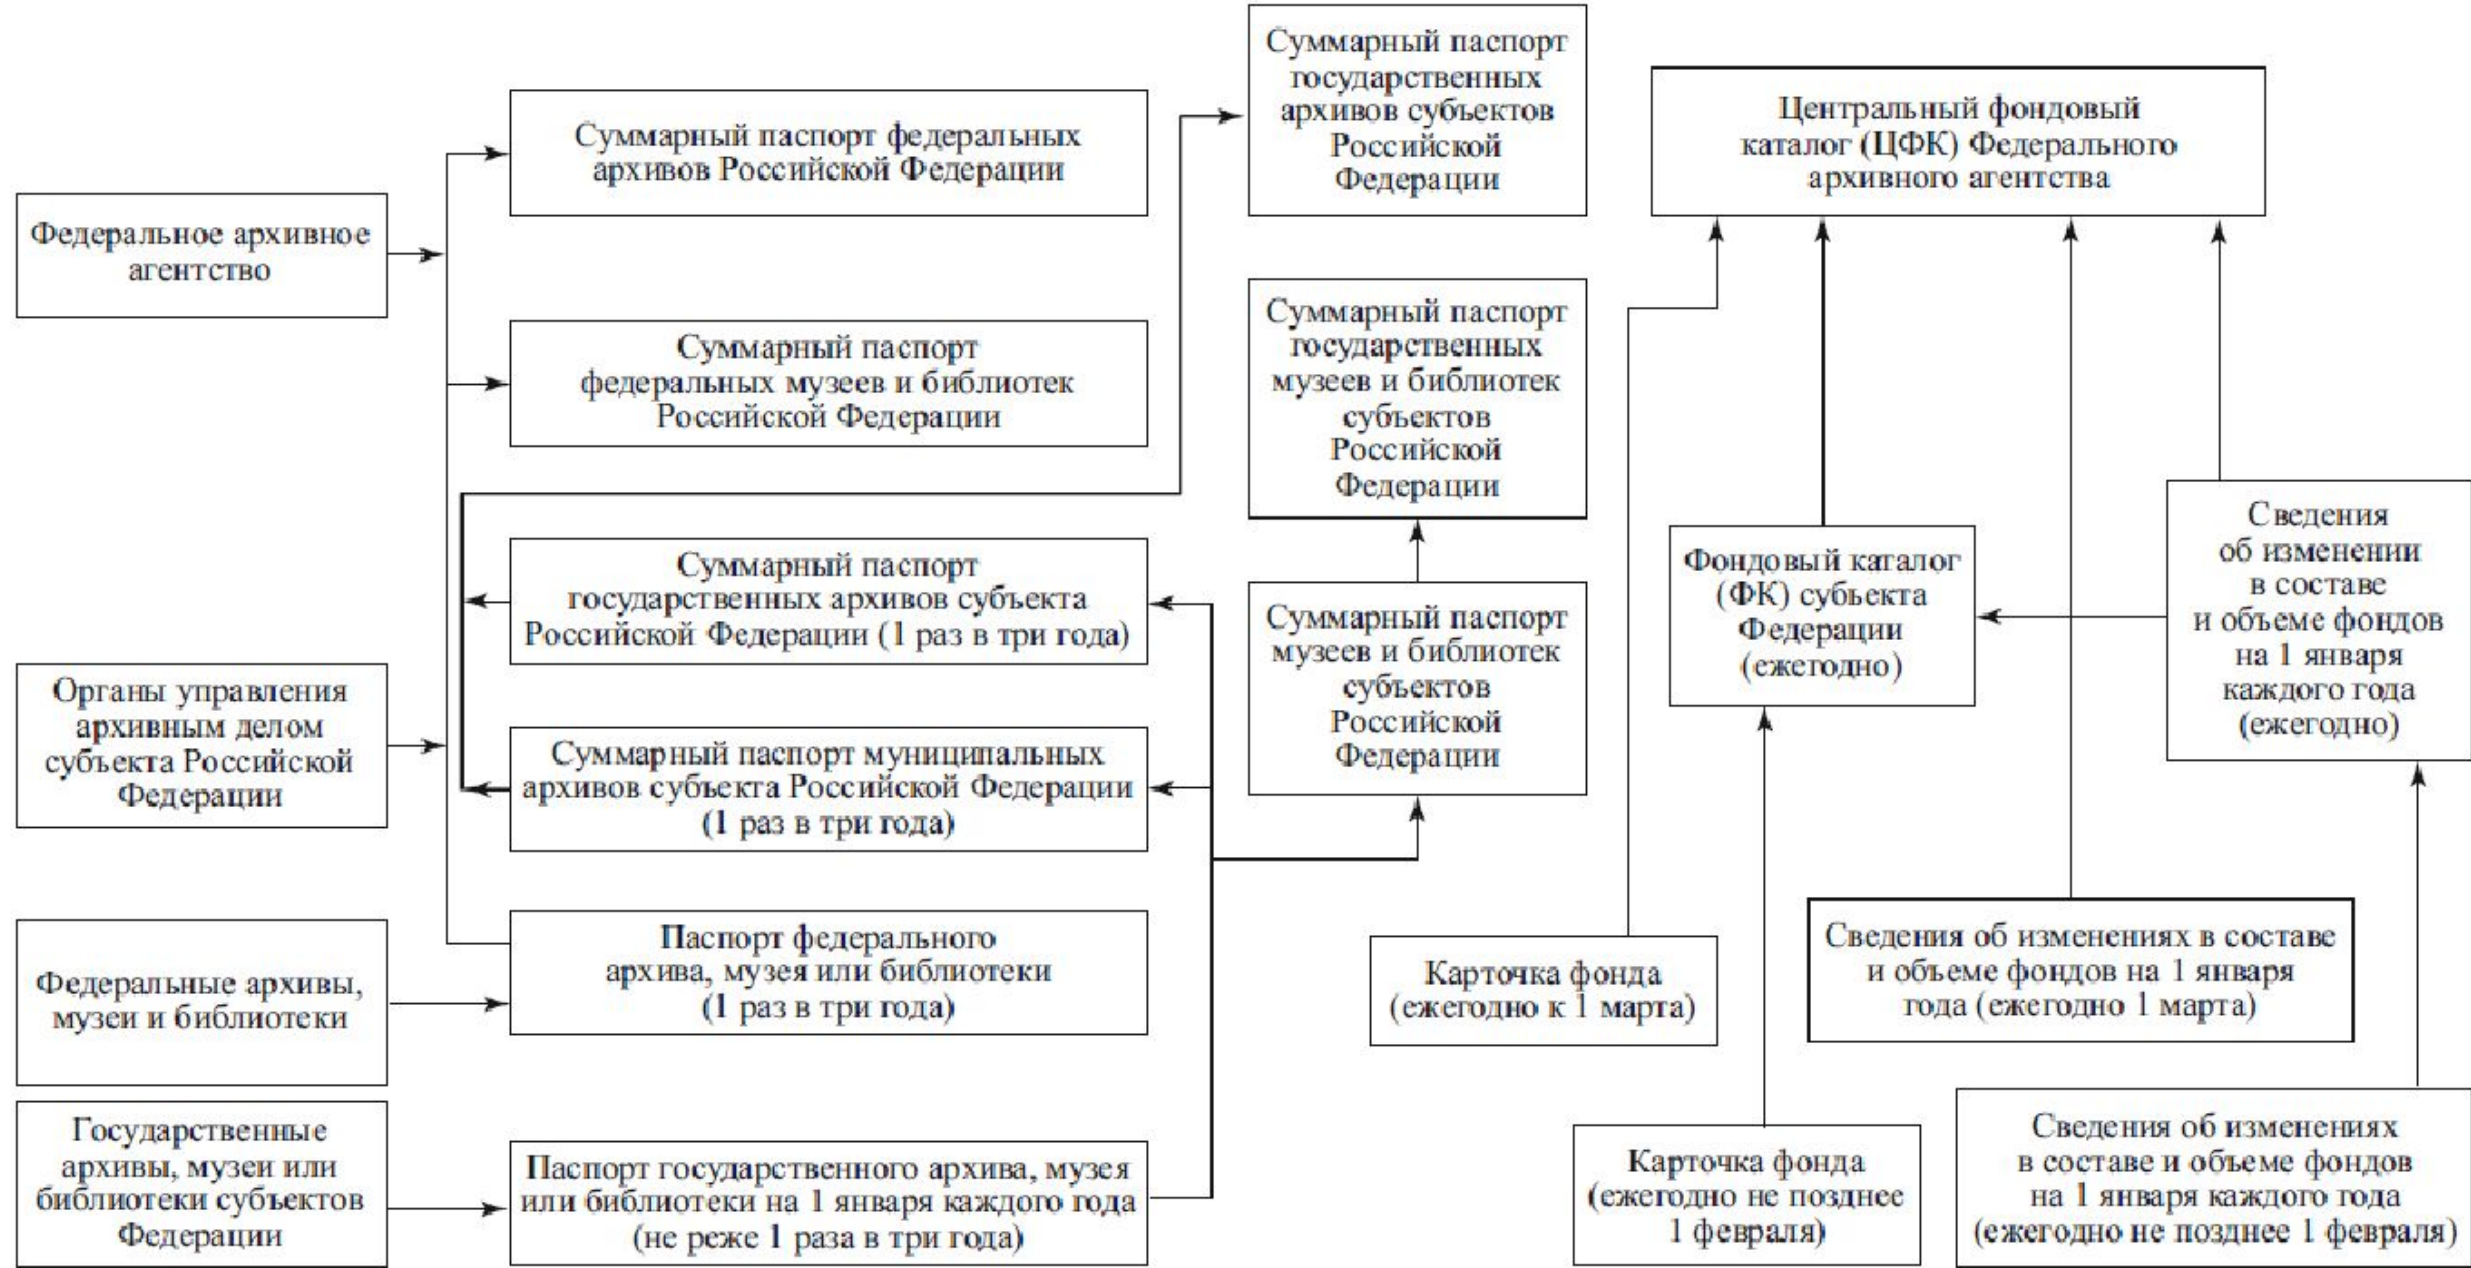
Федеральное архивное агентство

Органы управления архивным делом субъекта Российской Федерации

Федеральные архивы, музеи и библиотеки

Государственные архивы, музеи или библиотеки субъектов Федерации

Суммарный паспорт федеральных архивов Российской Федерации

Суммарный паспорт федеральных музеев и библиотек Российской Федерации

Суммарный паспорт государственных архивов субъекта Российской Федерации (1 раз в три года)

Суммарный паспорт муниципальных архивов субъекта Российской Федерации (1 раз в три года)

Паспорт федерального архива, музея или библиотеки (1 раз в три года)

Паспорт государственного архива, музея или библиотеки на 1 января каждого года (не реже 1 раза в три года)

Суммарный паспорт государственных архивов субъектов Российской Федерации

Суммарный паспорт государственных музеев и библиотек субъектов Российской Федерации

Суммарный паспорт музеев и библиотек субъектов Российской Федерации

Центральный фондовый каталог (ЦФК) Федерального архивного агентства

Фондовый каталог (ФК) субъекта Федерации (ежегодно)

Сведения об изменении в составе и объеме фондов на 1 января каждого года (ежегодно)

Карточка фонда (ежегодно к 1 марта)

Сведения об изменениях в составе и объеме фондов на 1 января года (ежегодно 1 марта)

Карточка фонда (ежегодно не позднее 1 февраля)

Сведения об изменениях в составе и объеме фондов на 1 января каждого года (ежегодно не позднее 1 февраля)